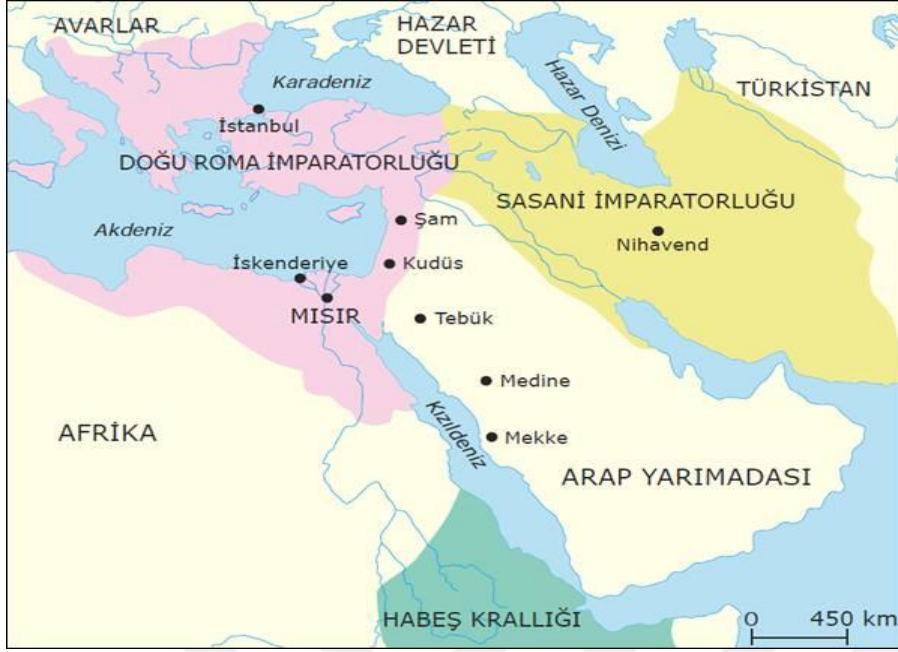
AVARLAR
HAZAR DEVLETİ
Karadeniz
Hazar Denizi
TÜRKİSTAN
İstanbul
DOĞU ROMA İMPARATORLUĞU
SASANİ İMPARATORLUĞU
Şam
Akdeniz
Nihavend
İskenderiye
Kudüs
MISIR
Tebük
Medine
AFRİKA
Kızıldeniz
Mekke
ARAP YARIMADASI
HABEŞ KRALLIĞI
0
450 km